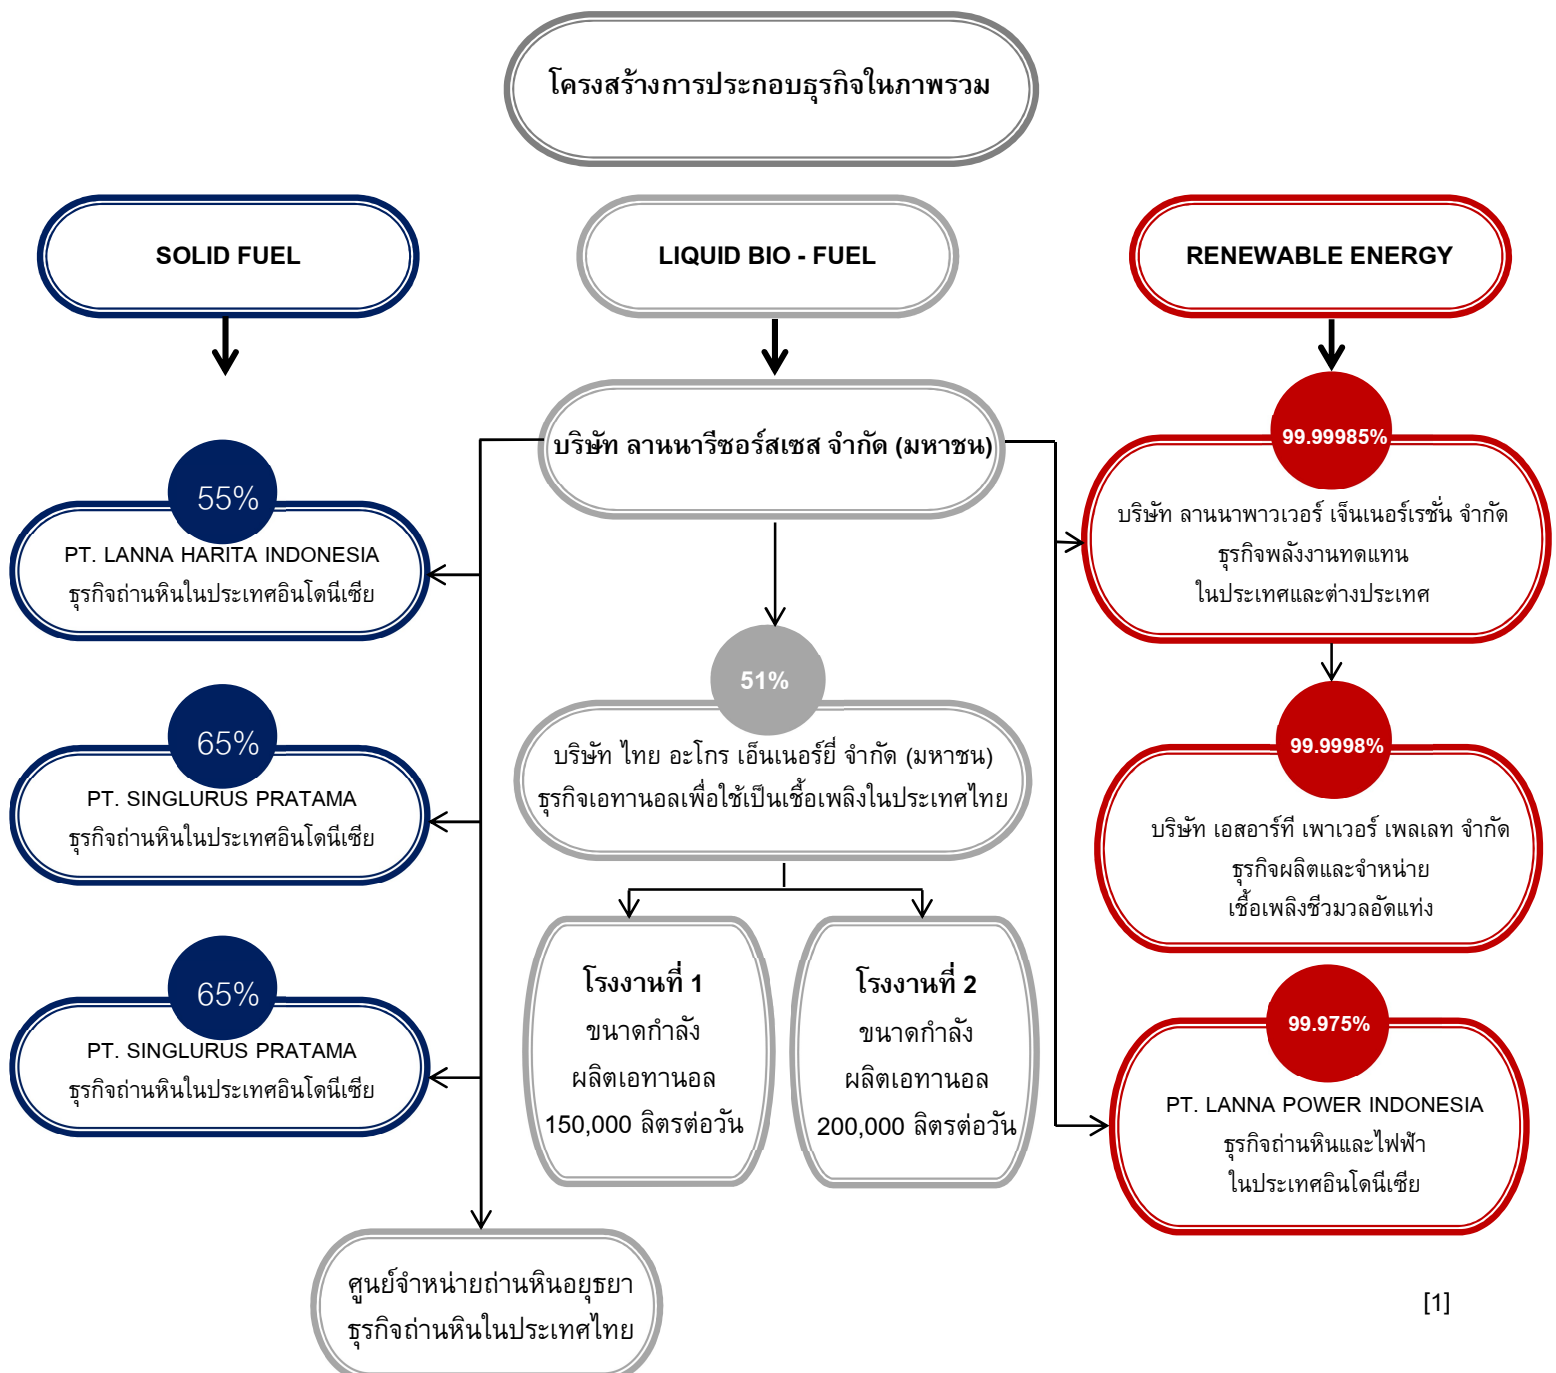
โครงสร้างการประกอบธุรกิจในภาพรวม

SOLID FUEL

LIQUID BIO - FUEL

RENEWABLE ENERGY

บริษัท ลานนารีซอร์สเซส จำกัด (มหาชน)

55%

PT. LANNA HARITA INDONESIA
ธุรกิจถ่านหินในประเทศอินโดนีเซีย

65%

PT. SINGLURUS PRATAMA
ธุรกิจถ่านหินในประเทศอินโดนีเซีย

65%

PT. SINGLURUS PRATAMA
ธุรกิจถ่านหินในประเทศอินโดนีเซีย

51%

บริษัท ไทย อะโกร เอ็นเนอร์ยี่ จำกัด (มหาชน)
ธุรกิจเอทานอลเพื่อใช้เป็นเชื้อเพลิงในประเทศไทย

โรงงานที่ 1
ขนาดกำลัง
ผลิตเอทานอล
150,000 ลิตรต่อวัน

โรงงานที่ 2
ขนาดกำลัง
ผลิตเอทานอล
200,000 ลิตรต่อวัน

ศูนย์จำหน่ายถ่านหินอยุธยา
ธุรกิจถ่านหินในประเทศไทย

99.99985%

บริษัท ลานนาพาวเวอร์ เจ็นเนอร์เรชั่น จำกัด
ธุรกิจพลังงานทดแทน
ในประเทศและต่างประเทศ

99.9998%

บริษัท เอสอาร์ที เพาเวอร์ เพลเลท จำกัด
ธุรกิจผลิตและจำหน่าย
เชื้อเพลิงชีวมวลอัดแท่ง

99.975%

PT. LANNA POWER INDONESIA
ธุรกิจถ่านหินและไฟฟ้า
ในประเทศอินโดนีเซีย

[1]